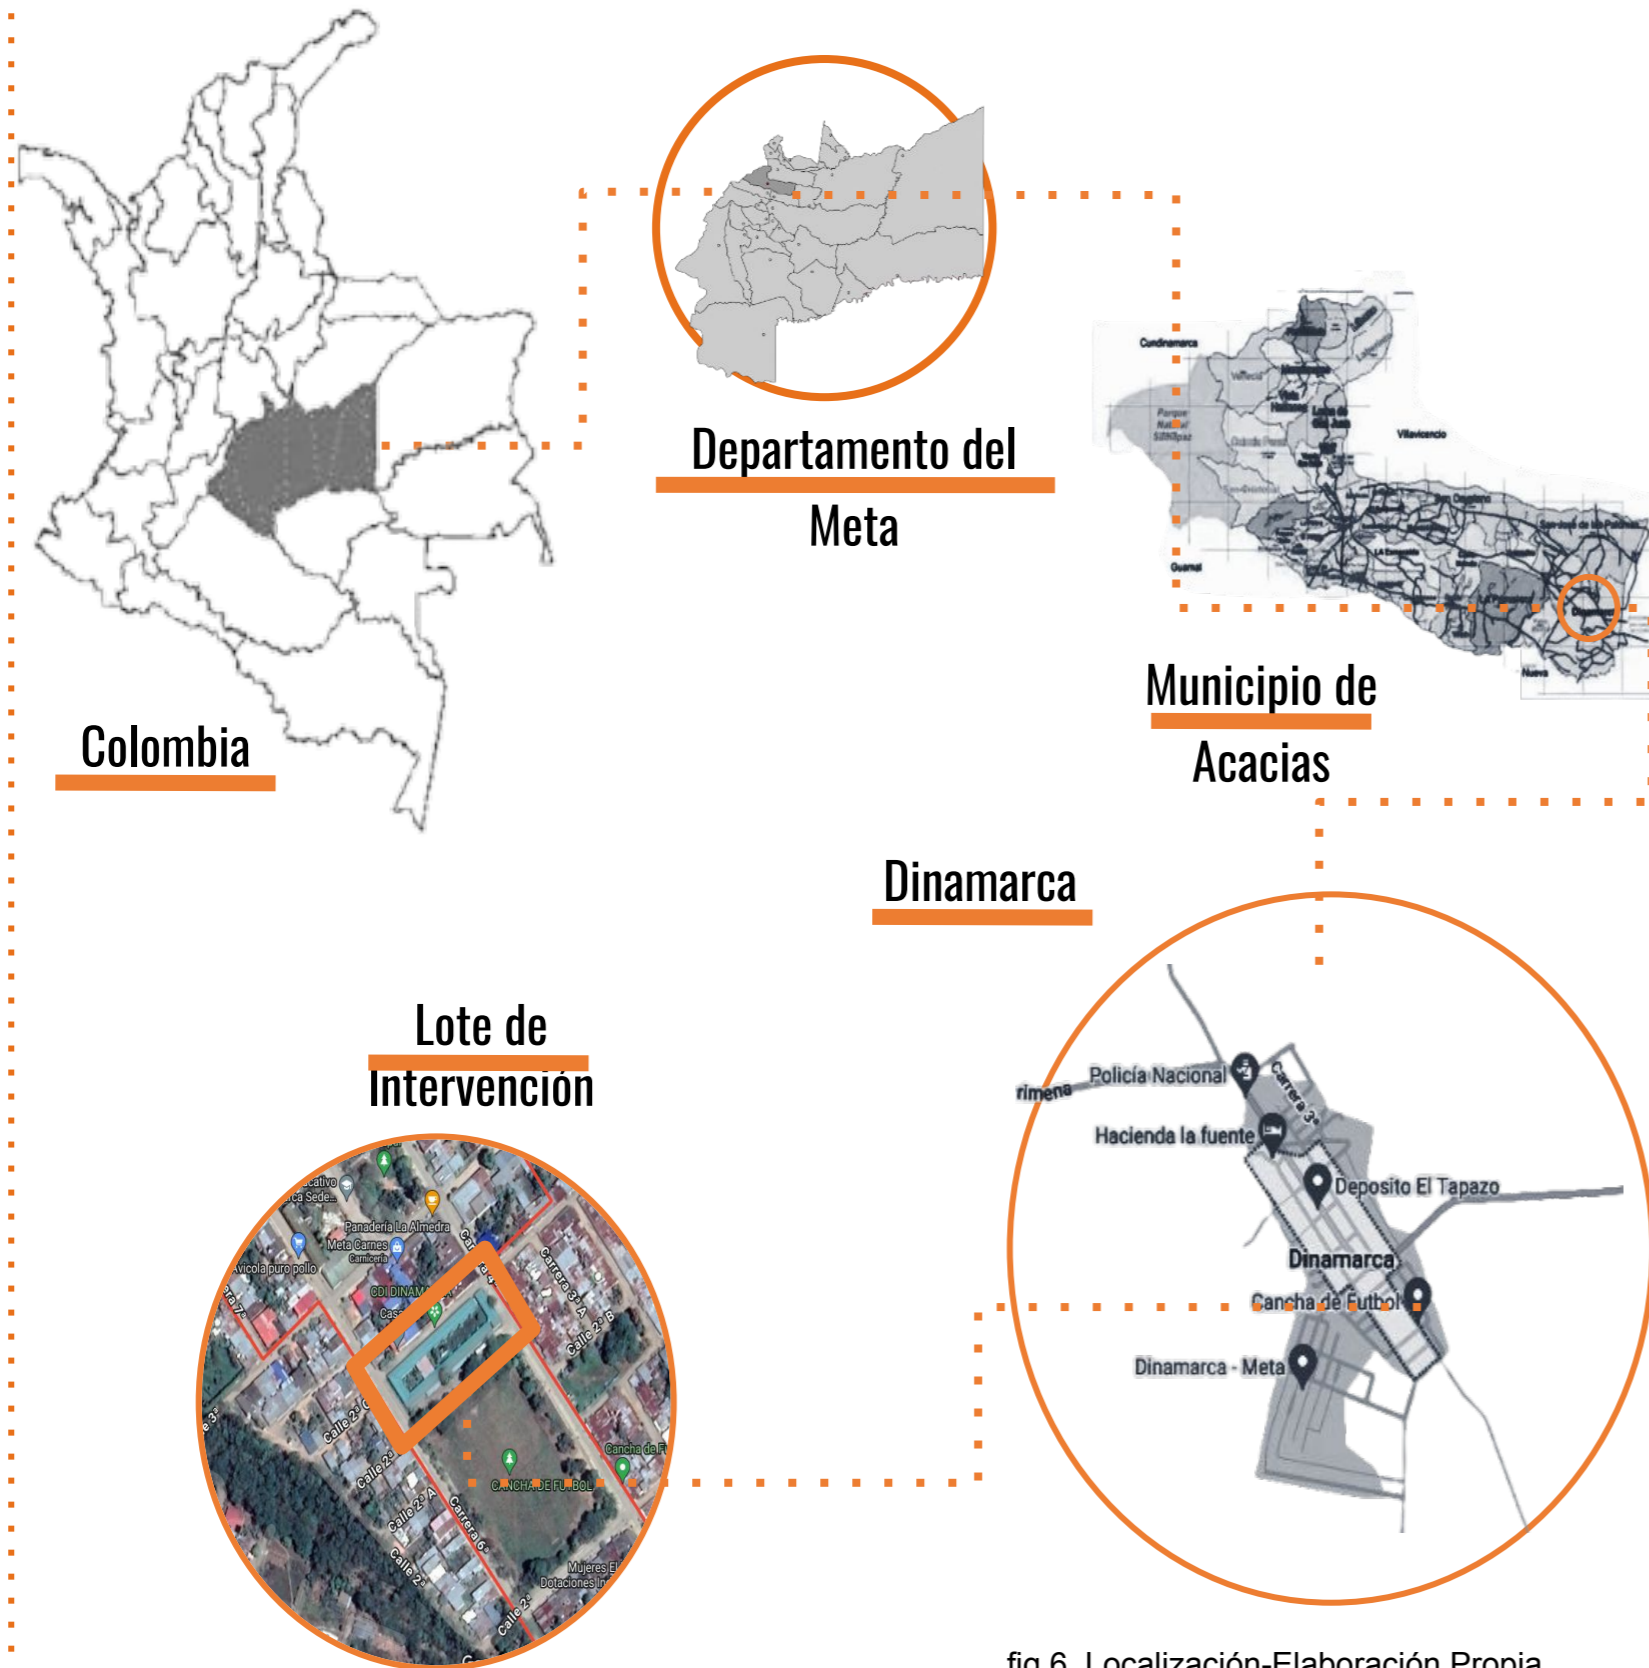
Departamento del Meta

Colombia

Municipio de Acacias

Cundinamarca

Villavicencio

Guamal

Dinamarca

Lote de Intervención

rimena

Policía Nacional

Carrera 3ª

Hacienda la fuente

Deposito El Tapazo

Dinamarca

Cancha de Futbol

Dinamarca - Meta

Panaderia La Almedra

Meta Carnes

Carniceria

Avicola puro pollo

CDI DINAM

Carrera 3ª A

Calle 2ª B

Calle 2ª C

Calle 2ª

Calle 2ª A

Carrera 6ª

Calle 2ª

Calle 2ª

CANCHA DE FUTBOL

Cancha de Fu

Mujeres El

Dotaciones In

fig 6. Localización-Elaboración Propia